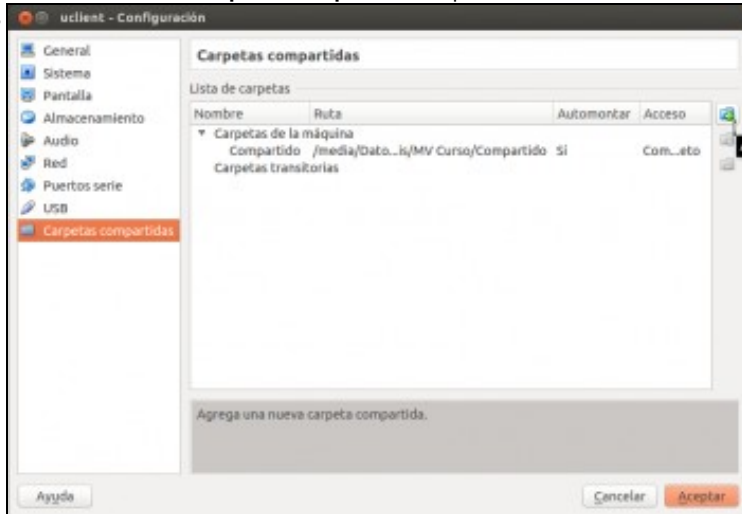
uclient - Configuración

General
Sistema
Pantalla
Almacenamiento
Audio
Red
Puertos serie
USB
Carpetas compartidas

Carpetas compartidas

Lista de carpetas

| Nombre | Ruta | Automontar | Acceso |
|---|---|---|---|
| ▾ Carpetas de la máquina | | | |
| Compartido | /media/Dato...is/MV Curso/Compartido | Sí | Com...eto |
| Carpetas transitorias | | | |

Agrega una nueva carpeta compartida.

Ayuda

Cancelar

Aceptar